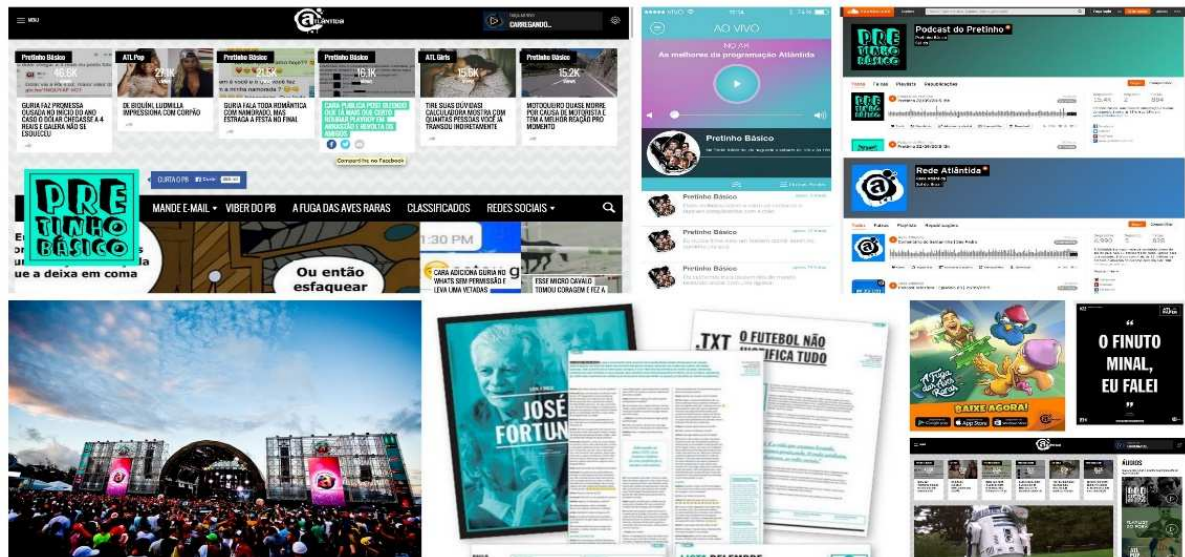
MENU

CARREGANDO...

Pretinho Básico
16.6K
GURIA FAZ PROMESSA OUSADA NO INÍCIO DO ANO CASO O DÓLAR CHEGASSE A 4 REAIS E GALERA NÃO SE ESQUECEU

ATL Pop
27.0K
DE BIQUÍNI, LUDMILLA IMPRESSIONA COM CORPÃO

Pretinho Básico
21.5K
GURIA FALA TODA ROMÂNTICA COM NAMORADO, MAS ESTRAGA A FESTA NO FINAL

Pretinho Básico
16.1K
CARA PUBLICA POST DIZENDO QUE JÁ HAVIA QUE CORTO... REVOLTA OS AMIGOS

Compartilhe no Facebook

ATL Girls
15.6K
TIRE SUAS DÚVIDAS! CALCULADORA MOSTRA COM QUANTAS PESSOAS VOCÊ JÁ TRANSOU INDIRETAMENTE

Pretinho Básico
15.2K
MOTOQUEIRO QUASE MORRE POR CAUSA DE MOTORISTA E TEM A MELHOR REAÇÃO PRO MOMENTO

PRE TINHO BÁSICO

CURTA O PB

MANDE E-MAIL VIBER DO PB A FUGA DAS AVES RARAS CLASSIFICADOS REDES SOCIAIS

que a deixa em coma

Ou então esfaquear

1:30 PM

CARA ADICIONA GURIA NO WHATS SEM PERMISSÃO E LEVA UMA VETADAS

ESSE MICRO CAVALO TEM MAIS CORAGEM E FEZ A

AO VIVO
As melhores da programação Atlântida

Pretinho Básico

Pretinho Básico
Pretinho Básico
Pretinho Básico
Pretinho Básico

Podcast do Pretinho
PRE TINHO BÁSICO

Rede Atlântida

JOSÉ FORTUN

.TXT O FUTEBOL NÃO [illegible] FICA TUDO

BAIXE AGORA!

O FINUTO MINAL, EU FALEI